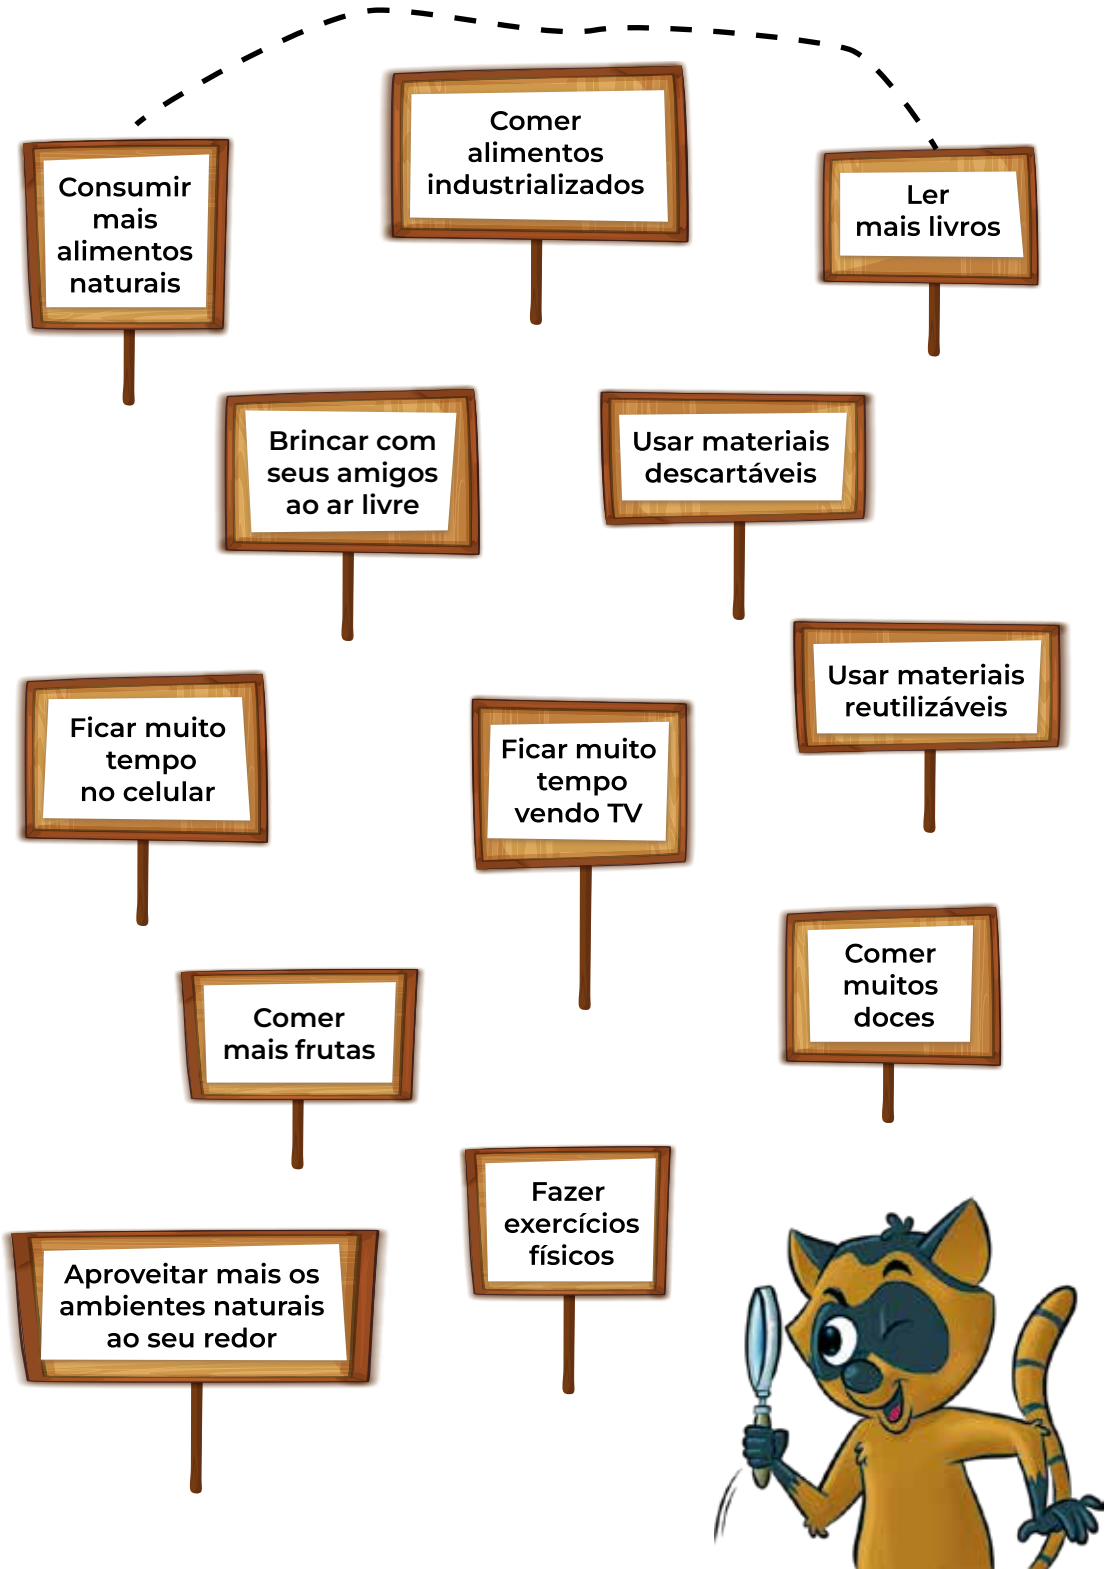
Consumir mais alimentos naturais

Comer alimentos industrializados

Ler mais livros

Brincar com seus amigos ao ar livre

Usar materiais descartáveis

Usar materiais reutilizáveis

Ficar muito tempo no celular

Ficar muito tempo vendo TV

Comer muitos doces

Comer mais frutas

Fazer exercícios físicos

Aproveitar mais os ambientes naturais ao seu redor